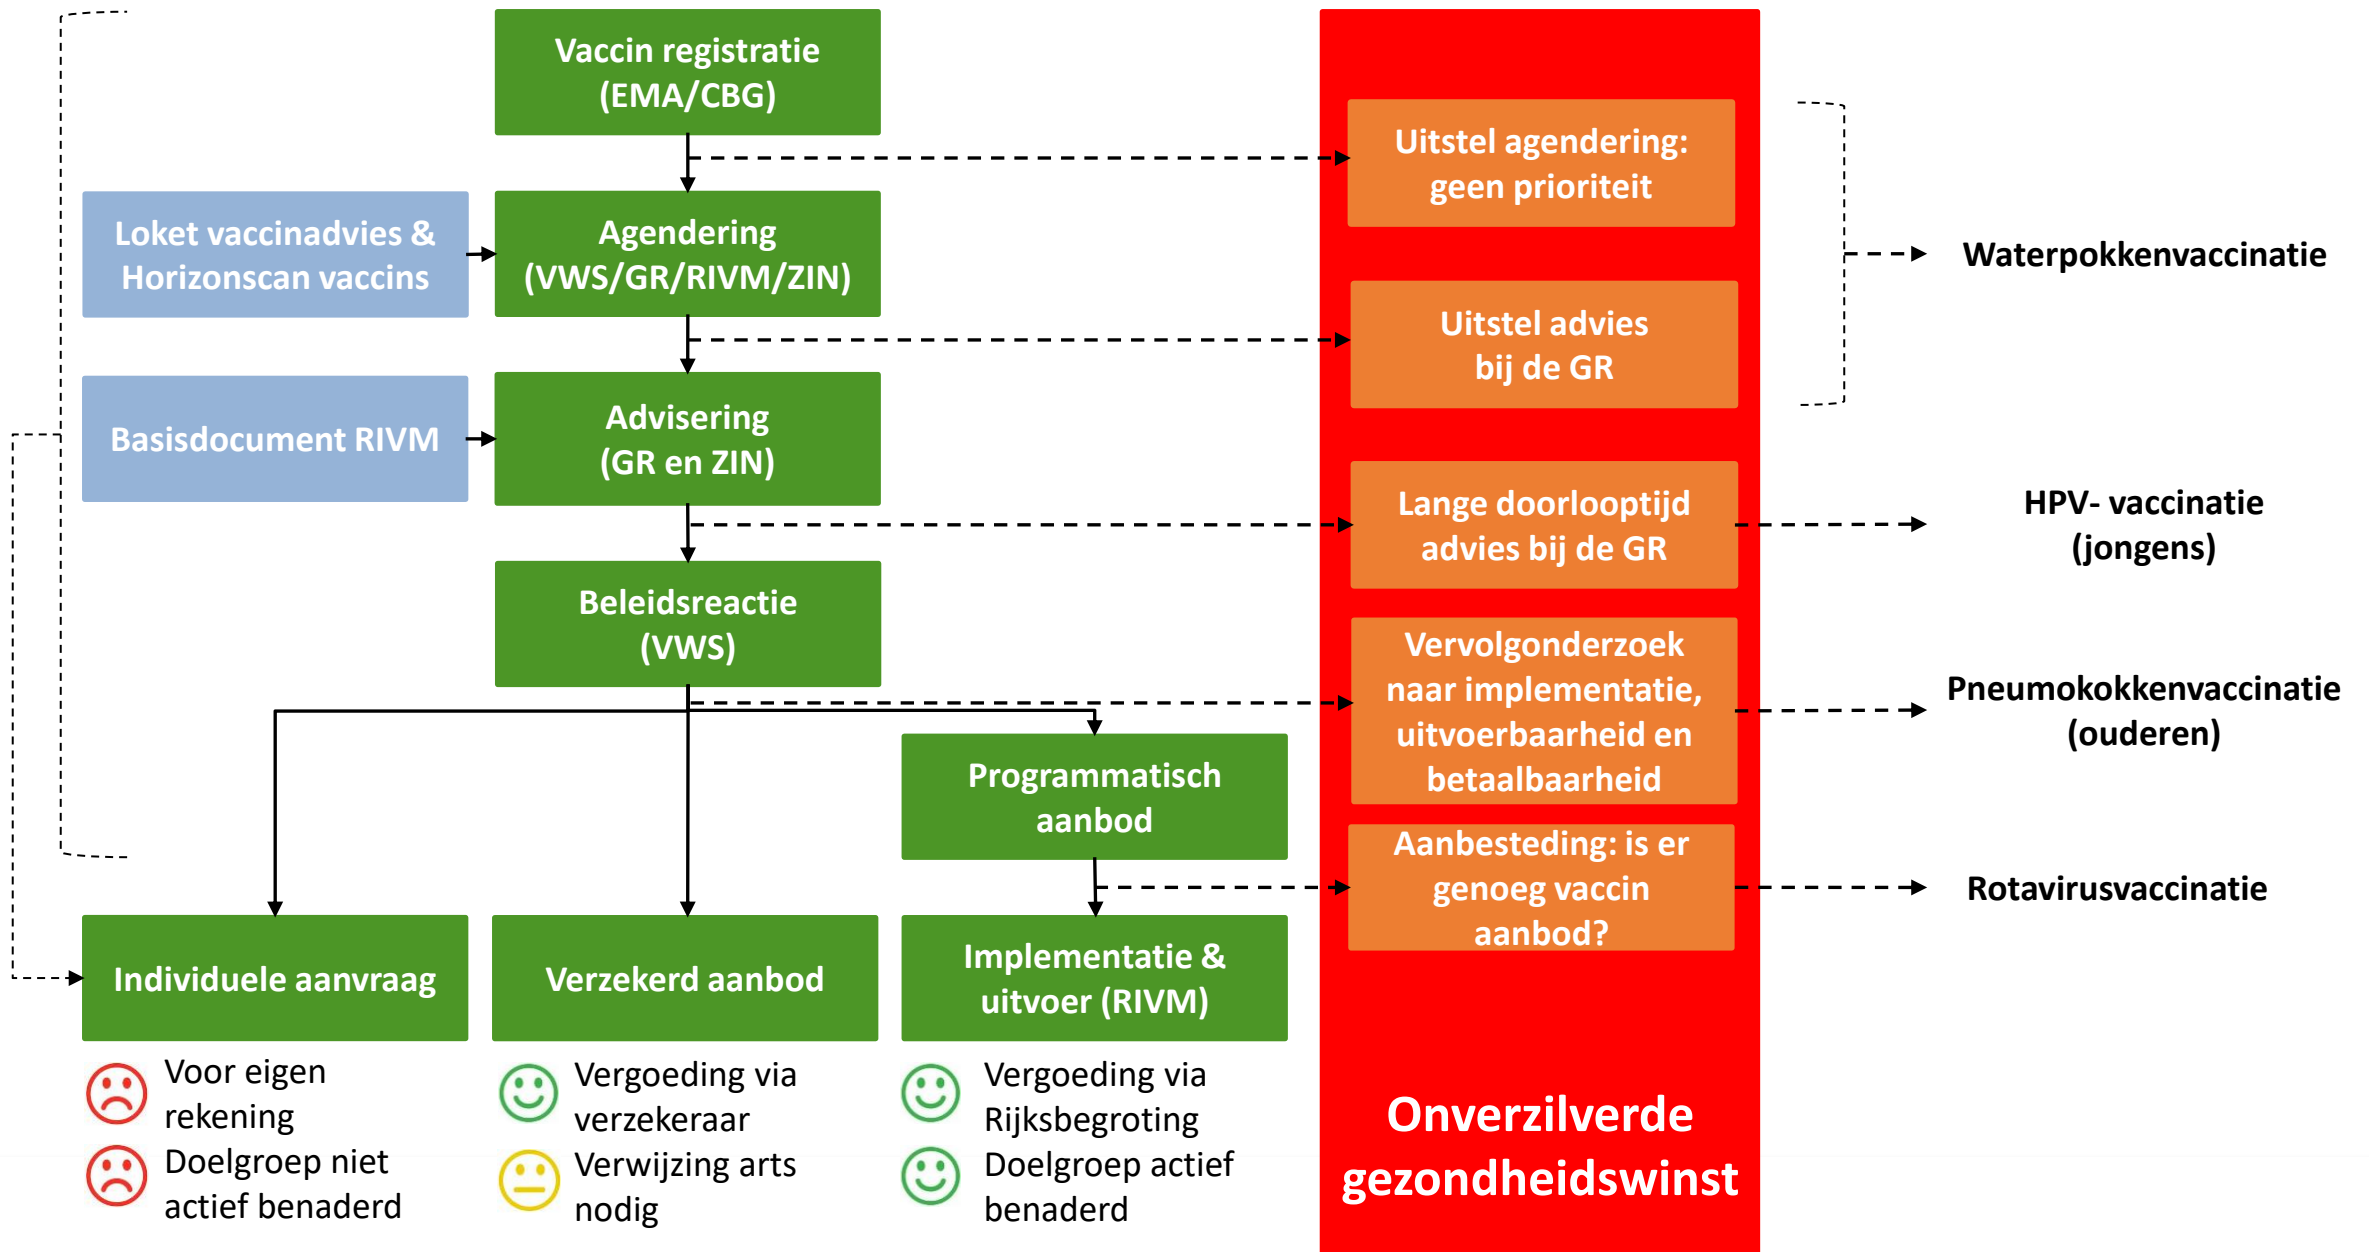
Vaccin registratie (EMA/CBG)

Loket vaccinadvies & Horizonscan vaccins

Agendering (VWS/GR/RIVM/ZIN)

Basisdocument RIVM

Advisering (GR en ZIN)

Beleidsreactie (VWS)

Programmatisch aanbod

Individuele aanvraag

Verzekerd aanbod

Implementatie & uitvoer (RIVM)

Voor eigen rekening

Doelgroep niet actief benaderd

Vergoeding via verzekeraar

Verwijzing arts nodig

Vergoeding via Rijksbegroting

Doelgroep actief benaderd

Uitstel agendering: geen prioriteit

Uitstel advies bij de GR

Lange doorlooptijd advies bij de GR

Vervolgonderzoek naar implementatie, uitvoerbaarheid en betaalbaarheid

Aanbesteding: is er genoeg vaccin aanbod?

Onverzilverde gezondheidswinst

Waterpokkenvaccinatie

HPV- vaccinatie (jongens)

Pneumokokkenvaccinatie (ouderen)

Rotavirusvaccinatie